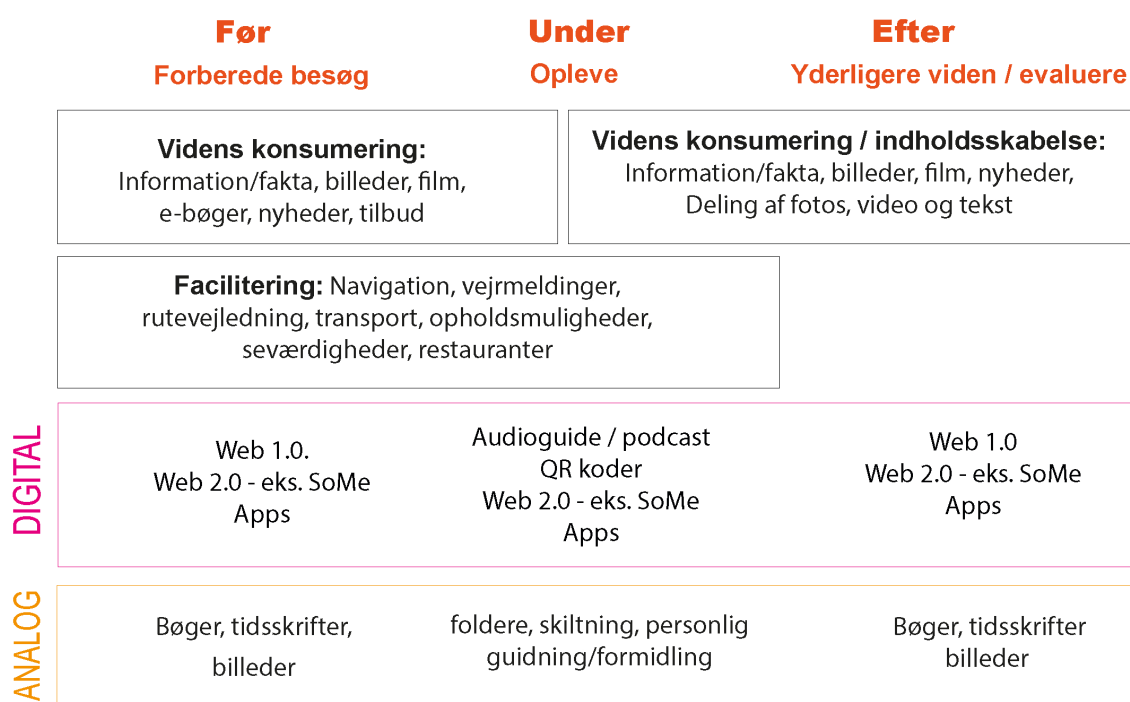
Før
Forberede besøg

Under
Opleve

Efter
Yderligere viden / evaluere

**Videns konsumering:**
Information/fakta, billeder, film, e-bøger, nyheder, tilbud

**Videns konsumering / indholdsskabelse:**
Information/fakta, billeder, film, nyheder, Deling af fotos, video og tekst

**Facilitering:** Navigation, vejrmeldinger, rutevejledning, transport, opholdsmuligheder, seværdigheder, restauranter

DIGITAL

Web 1.0.
Web 2.0 - eks. SoMe
Apps

Audioguide / podcast
QR koder
Web 2.0 - eks. SoMe
Apps

Web 1.0
Web 2.0 - eks. SoMe
Apps

ANALOG

Bøger, tidsskrifter, billeder

foldere, skiltning, personlig guidning/formidling

Bøger, tidsskrifter
billeder